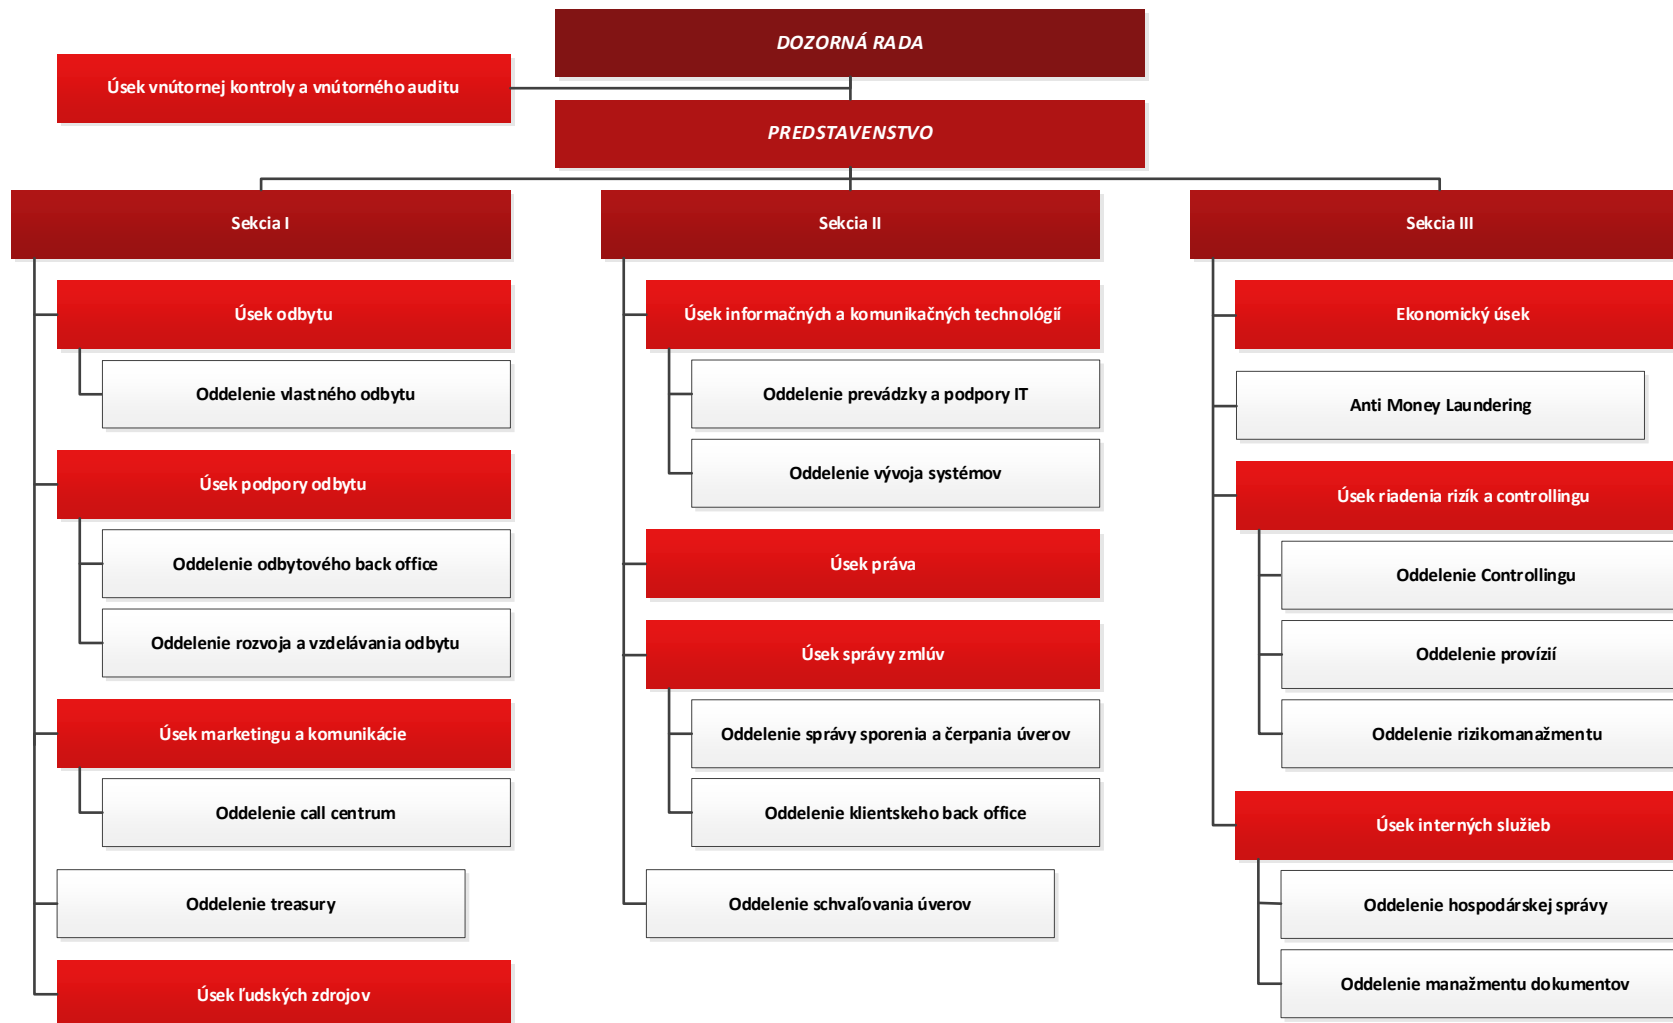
DOZORNÁ RADA

Úsek vnútornej kontroly a vnútorného auditu

PREDSTAVENSTVO

Sekcia I

Úsek odbytu

Oddelenie vlastného odbytu

Úsek podpory odbytu

Oddelenie odbytového back office

Oddelenie rozvoja a vzdelávania odbytu

Úsek marketingu a komunikácie

Oddelenie call centrum

Oddelenie treasury

Úsek ľudských zdrojov

Sekcia II

Úsek informačných a komunikačných technológií

Oddelenie prevádzky a podpory IT

Oddelenie vývoja systémov

Úsek práva

Úsek správy zmlúv

Oddelenie správy sporenia a čerpania úverov

Oddelenie klientskeho back office

Oddelenie schvaľovania úverov

Sekcia III

Ekonomický úsek

Anti Money Laundering

Úsek riadenia rizík a controllingu

Oddelenie Controllingu

Oddelenie provízií

Oddelenie rizikomanažmentu

Úsek interných služieb

Oddelenie hospodárskej správy

Oddelenie manažmentu dokumentov